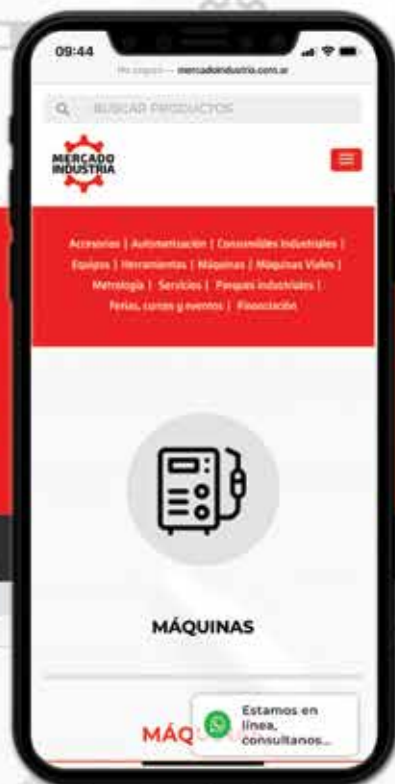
09:44

No seguro — mercadoindustria.com.ar

BUSCAR PRODUCTOS

MERCADO INDUSTRIA

Accesorios | Automatización | Consumibles industriales | Equipos | Herramientas | Máquinas | Máquinas Viales | Metrología | Servicios | Parques industriales | Ferias, cursos y eventos | Financiación

MÁQUINAS

MÁQ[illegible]

Estamos en línea, consultanos...